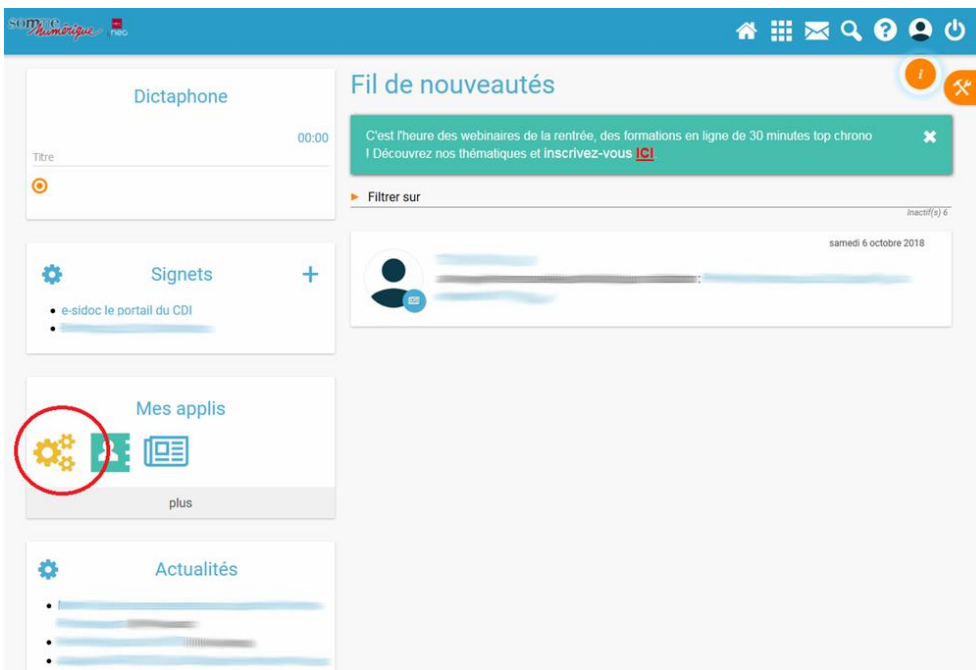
somme numérique neo

Dictaphone

00:00

Titre

Signets

+

e-sidoc le portail du CDI

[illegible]

Mes applis

plus

Actualités

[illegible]

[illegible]

Fil de nouveautés

i

C'est l'heure des webinaires de la rentrée, des formations en ligne de 30 minutes top chrono ! Découvrez nos thématiques et inscrivez-vous ICI.

Filtrer sur

Inactif(s) 6

samedi 6 octobre 2018

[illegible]